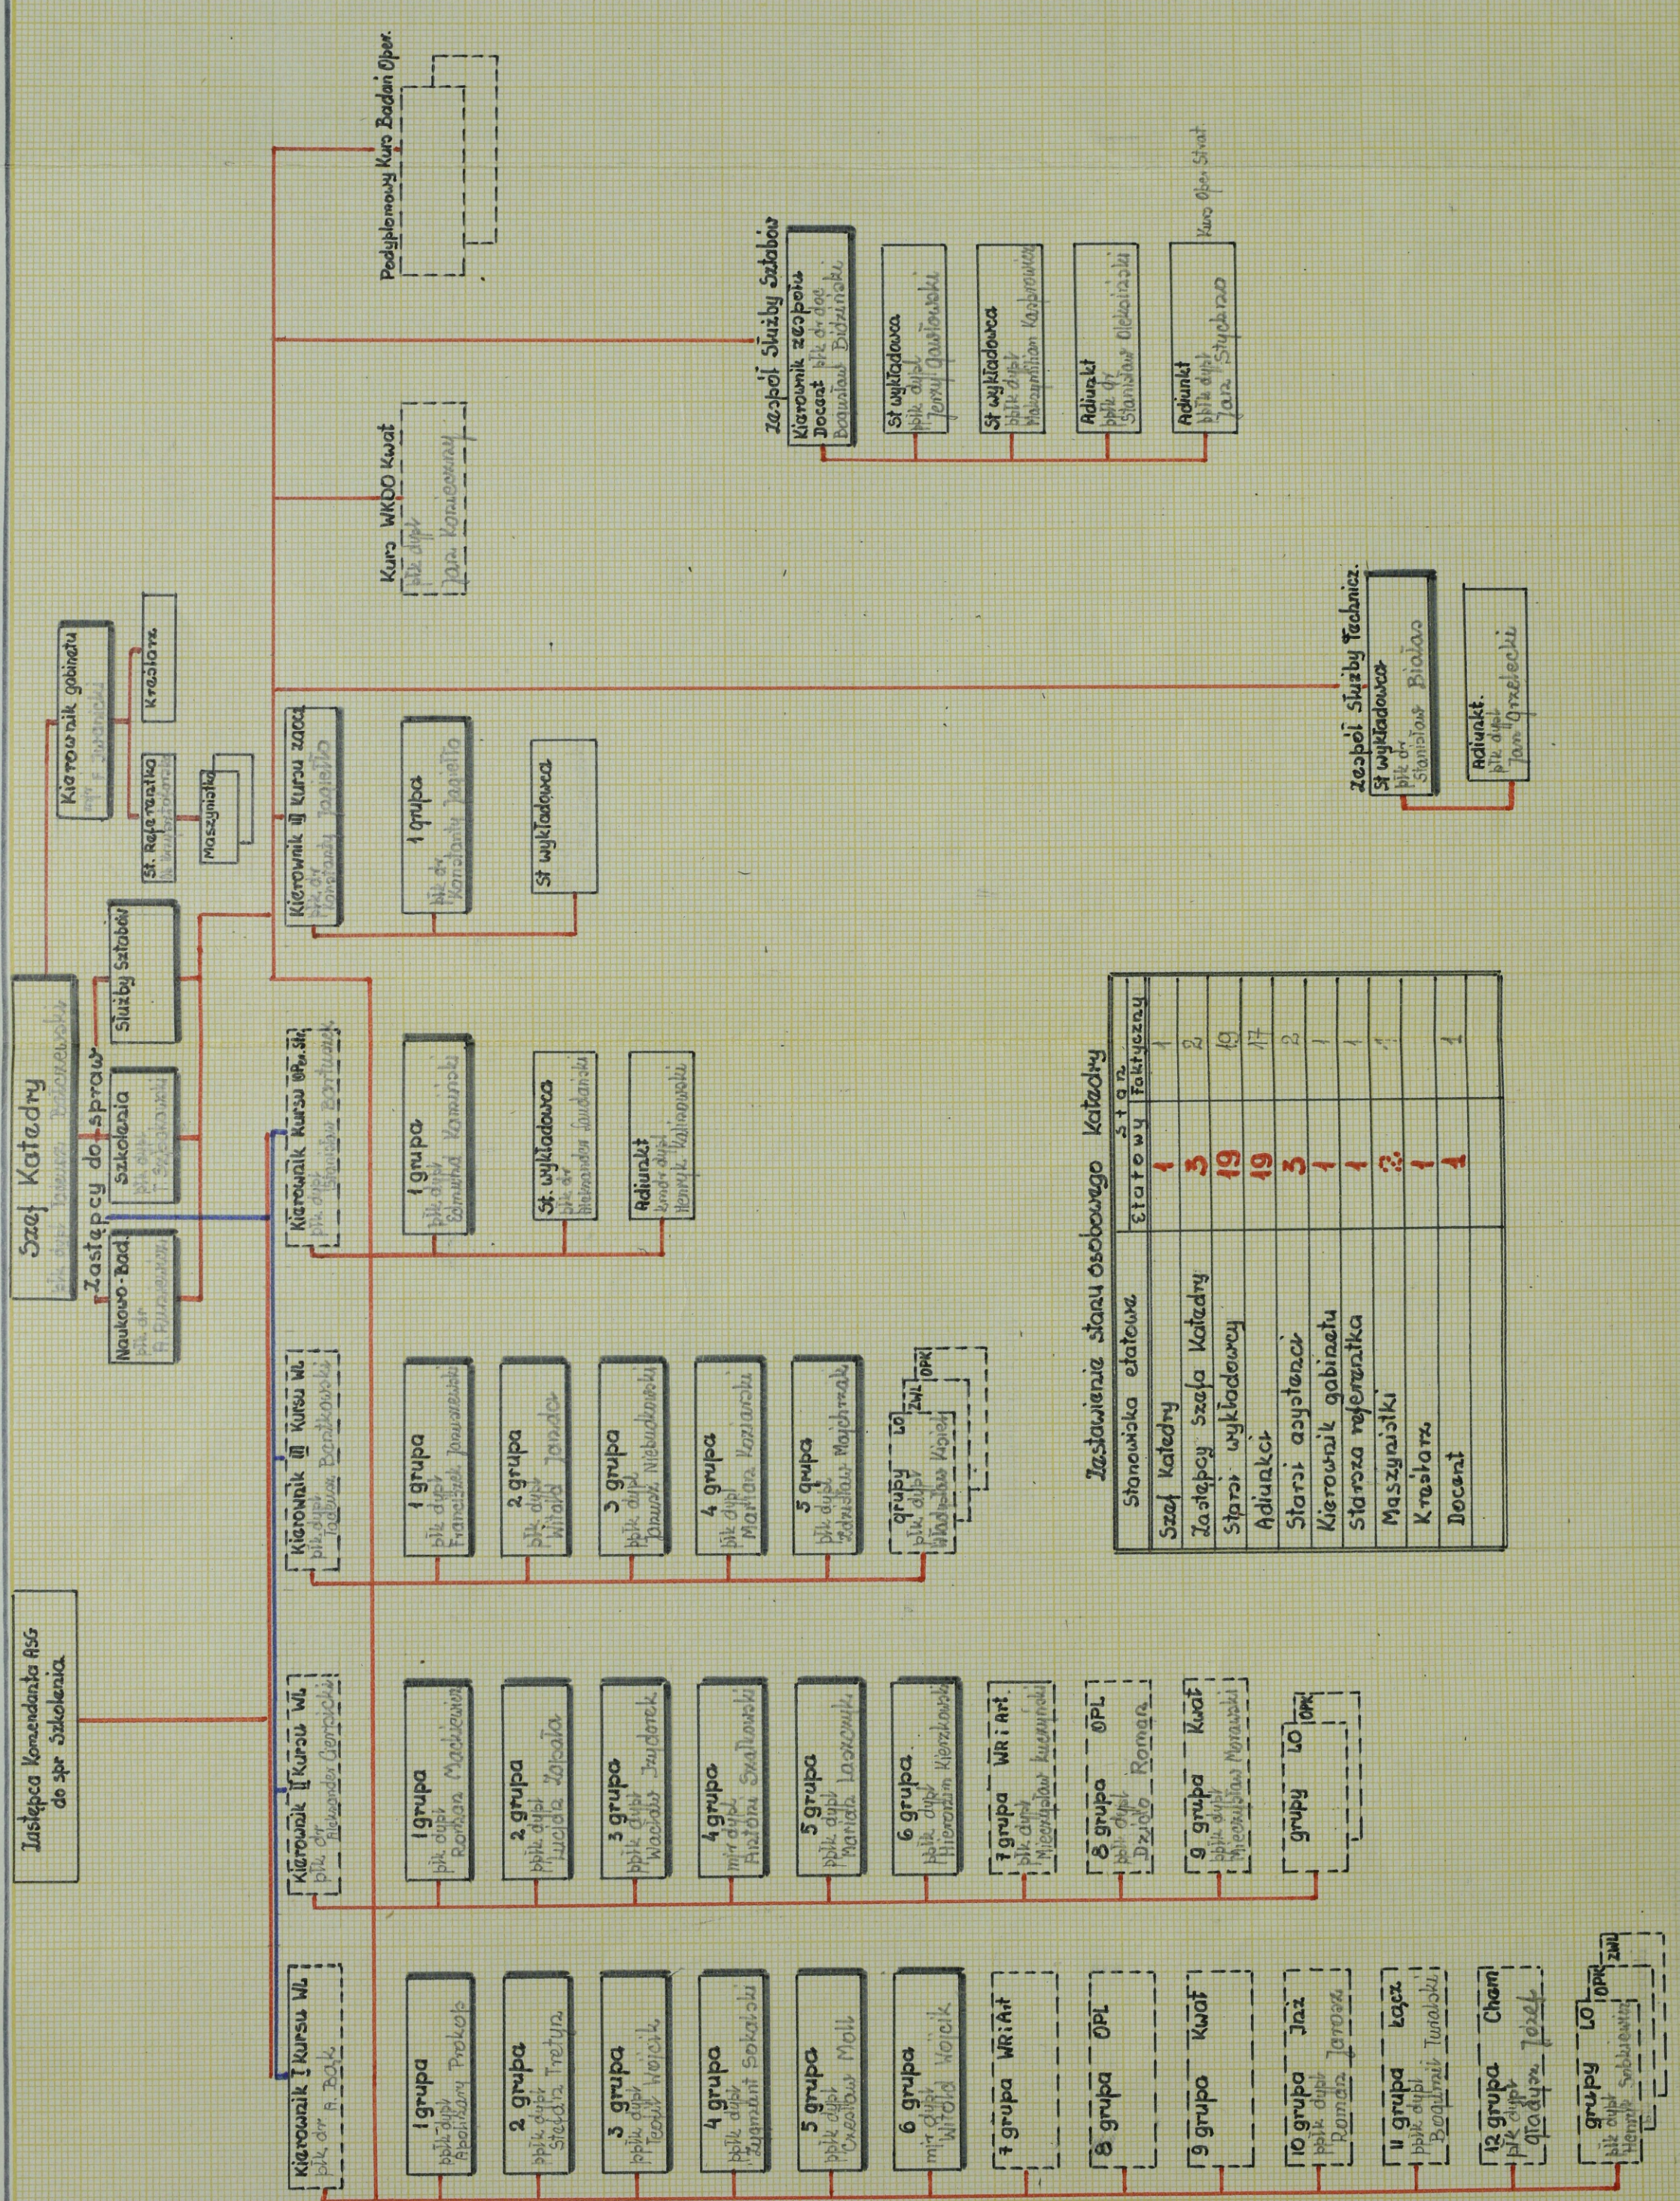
Szef Katedry

Zastępcy do spraw

Naukowo-Bad.

Szkolenia

Służby Sztabów

Kierownik gabinetu

Kreślarz

St. Referentka

Maszynistka

Inspektor Komendanta ASG do spr. Szkolenia

Kurs WKDO Kwat.
płk dypl.
Jan Koniecowski

Podyplomowy Kurs Badań Oper.

Zespół Służby Sztabów
Kierownik zespołu
Docent płk dr doc.
Bogusław Bużański

St. wykładowca
płk dypl.
Jerzy Grotowski

St. wykładowca
płk dypl.
Maksymilian Kopkowski

Adiunkt
płk dr
Stanisław Olekszański

Adiunkt
płk dypl.
Jan Stypułko

Kurs Oper. Strat.

Kierownik III kursu zaoczn.
płk dr
Kazimierz Janello

1 grupa
płk dr
Kazimierz Janello

St. wykładowca

Kierownik kursu WPr. St.
płk dypl.
Zbigniew Bartkowiak

1 grupa
płk dypl.
Edmund Kowalski

St. wykładowca
płk dr
Włodzimierz Łukasik

Adiunkt
kmdr dypl.
Henryk Walewski

Zespół Służby Technicz.
St. wykładowca
płk dr
Stanisław Białas

Adiunkt
płk dypl.
Jan Grzelecki

Kierownik III kursu WL
płk dypl.
Zbigniew Bartkowiak

1 grupa
płk dypl.
Franciszek Jaworski

2 grupa
płk dypl.
Witold Janda

3 grupa
płk dypl.
Dariusz Niebudek

4 grupa
płk dypl.
Marian Kaziński

5 grupa
płk dypl.
Zdzisław Majchrzak

grupy LO
płk dypl.
Władysław Wojcik
ZWL
OPL

Zestawienie stanu osobowego Katedry

| Stanowiska etatowe | Stan etatowy | Stan faktyczny |
|---|---|---|
| Szef Katedry | 1 | 1 |
| Zastępcy Szefa Katedry | 3 | 2 |
| Starsi wykładowcy | 19 | 19 |
| Adiunkci | 19 | 17 |
| Starsi asystenci | 3 | 2 |
| Kierownik gabinetu | 1 | 1 |
| Starsza referentka | 1 | 1 |
| Maszynistki | 2 | 1 |
| Kreślarz | 1 | 1 |
| Docent | 1 | 1 |

Kierownik II kursu WL
płk dr
Aleksander Gerlacki

1 grupa
płk dypl.
Roman Maciejewski

2 grupa
płk dypl.
Leszek Kozała

3 grupa
płk dypl.
Wacław Jaworek

4 grupa
mjr dypl.
Antoni Szablewski

5 grupa
płk dypl.
Marian Łaszewski

6 grupa
płk dypl.
Hieronim Kleszkowski

7 grupa WR i Art
płk dypl.
Mieczysław Kuszyński

8 grupa OPL
płk dypl.
Dzido Roman

9 grupa Kwat
płk dypl.
Mieczysław Morawski

grupy LO
OPL

Kierownik I kursu WL
płk dr B. Bąk

1 grupa
płk dypl.
Bronisław Prokop

2 grupa
płk dypl.
Stefan Tretyn

3 grupa
płk dypl.
Teodor Wójcik

4 grupa
płk dypl.
Zygmunt Sokolski

5 grupa
płk dypl.
Czesław Moll

6 grupa
mjr dypl.
Witold Wójcik

7 grupa WR i Art

8 grupa OPL

9 grupa Kwat

10 grupa Jaz
płk dypl.
Romuald Jarosz

11 grupa kącz
płk dypl.
Bogumił Twardoski

12 grupa Chem
płk dypl.
Józef Głodyn

grupy LO
płk dypl.
Henryk Sobkowiak
OPL
ZWL